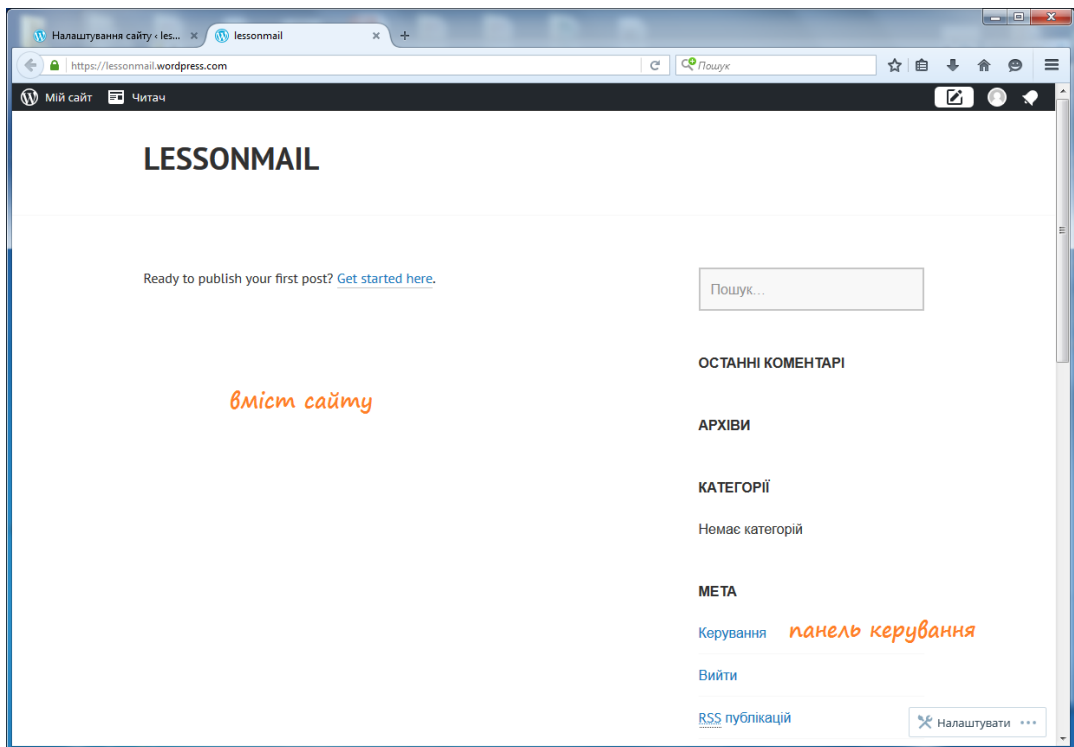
Налаштування сайту ‹ les... ×
lessonmail ×
+

https://lessonmail.wordpress.com

Пошук

Мій сайт
Читач

LESSONMAIL

Ready to publish your first post? Get started here.

вміст сайту

Пошук...

ОСТАННІ КОМЕНТАРІ

АРХІВИ

КАТЕГОРІЇ

Немає категорій

МЕТА

Керування
панель керування

Вийти

RSS публікацій

Налаштувати